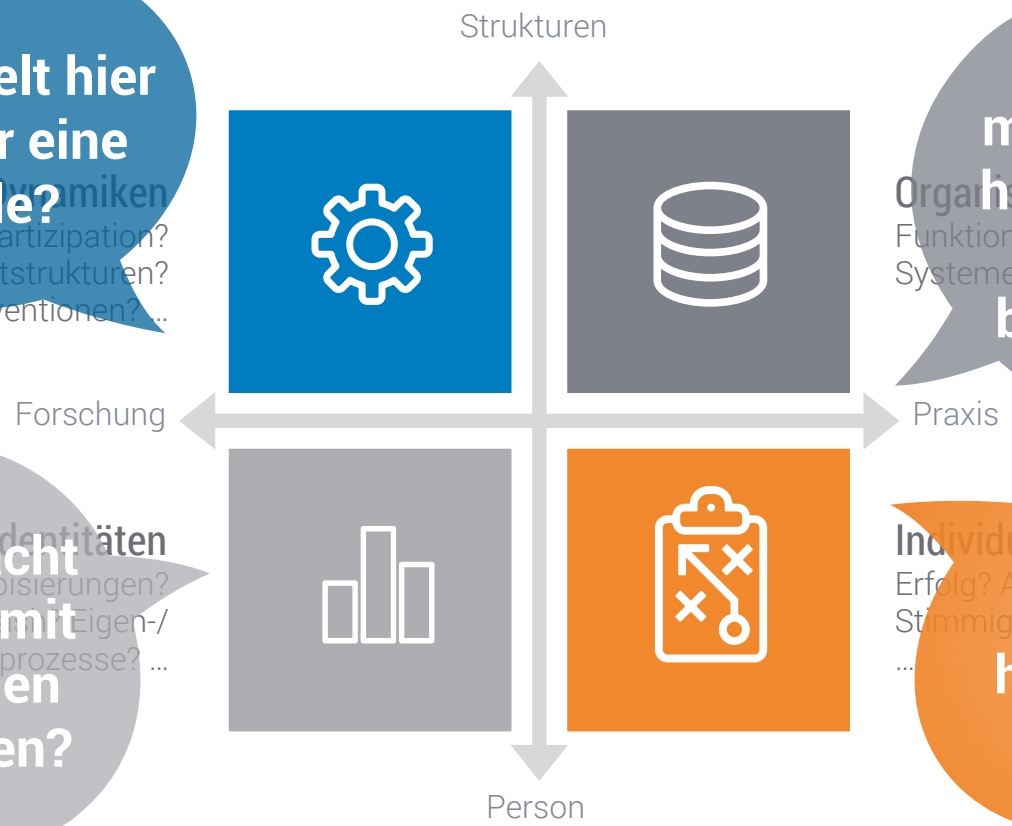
Strukturen

elt hier
r eine
le?

ynamiken
artizipation?
tstrukturen?
ventionen? ...

m
h
Organis
Funktion
Systeme
b

Forschung

Praxis

dentitäten
cht
bisierungen?
mit
Eigen-/
prozesse? ...
en
en?

Individu
Erfolg? A
Stimmig
...
h

Person